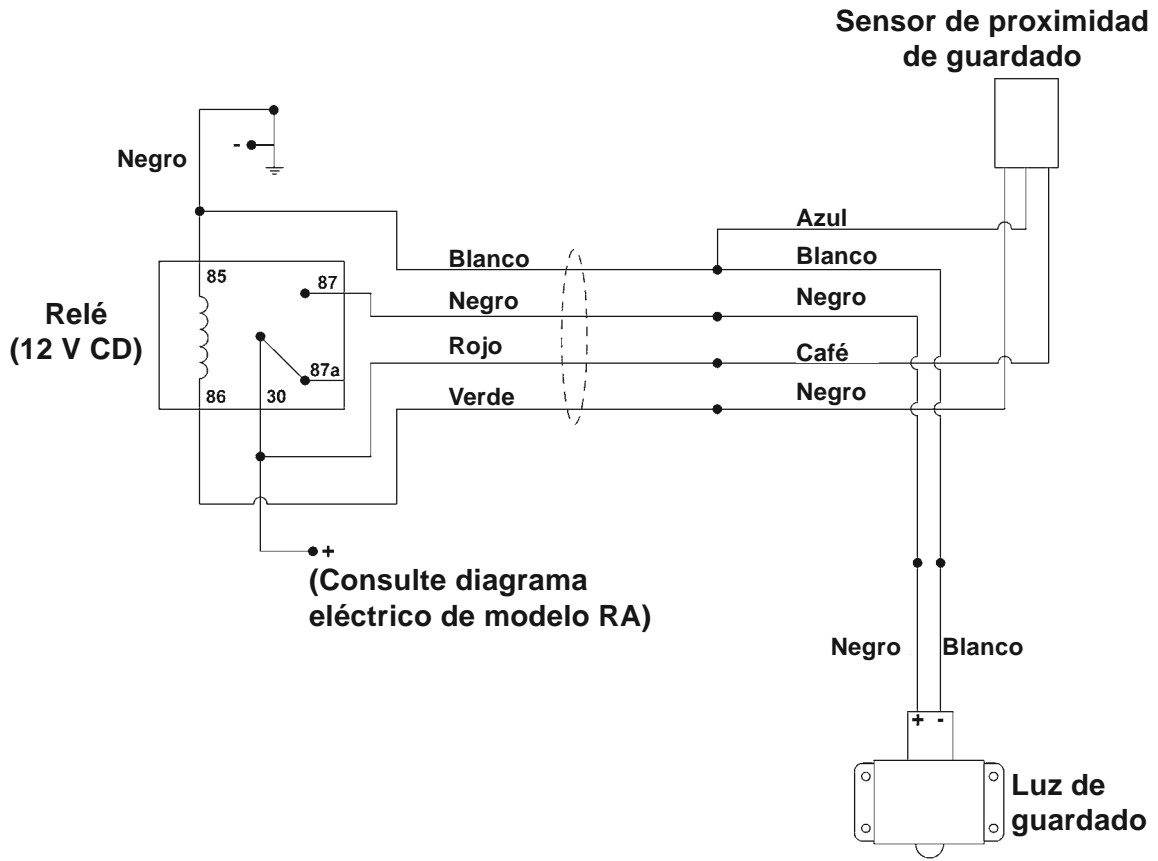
Sensor de proximidad de guardado

Negro

-

Relé (12 V CD)

85

87

87a

86

30

Blanco

Negro

Rojo

Verde

Azul

Blanco

Negro

Café

Negro

+

(Consulte diagrama eléctrico de modelo RA)

Negro

Blanco

+ -

Luz de guardado